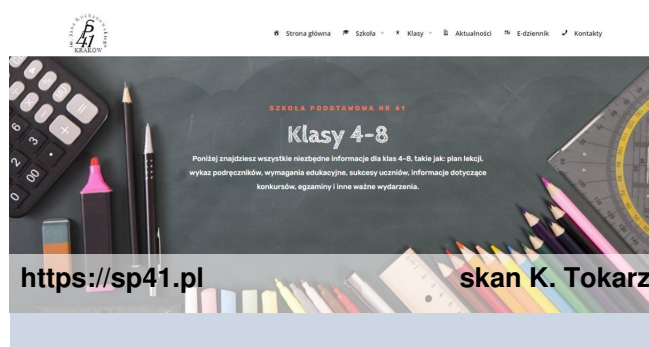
SP 41 KRAKÓW

Strona główna   Szkoła   Klasy   Aktualności   E-dziennik   Kontakty

SZKOŁA PODSTAWOWA NR 41

Klasy 4-8

Poniżej znajdziesz wszystkie niezbędne informacje dla klas 4-8, takie jak: plan lekcji, wykaz podręczników, wymagania edukacyjne, sukcesy uczniów, informacje dotyczące konkursów, egzaminy i inne ważne wydarzenia.

https://sp41.pl   skan K. Tokarz